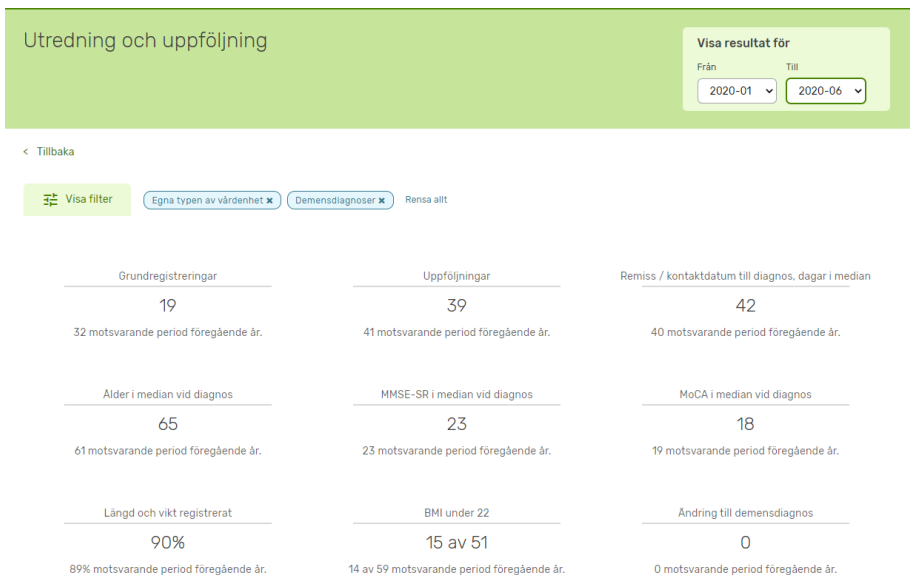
Utredning och uppföljning

Visa resultat för
Från
2020-01
Till
2020-06

< Tillbaka

Visa filter
Egna typen av vårdenhet ✖
Demensdiagnoser ✖
Rensa allt

Grundregistreringar
19
32 motsvarande period föregående år.

Uppföljningar
39
41 motsvarande period föregående år.

Remiss / kontaktdatum till diagnos, dagar i median
42
40 motsvarande period föregående år.

Ålder i median vid diagnos
65
61 motsvarande period föregående år.

MMSE-SR i median vid diagnos
23
23 motsvarande period föregående år.

MoCA i median vid diagnos
18
19 motsvarande period föregående år.

Längd och vikt registrerat
90%
89% motsvarande period föregående år.

BMI under 22
15 av 51
14 av 59 motsvarande period föregående år.

Ändring till demensdiagnos
0
0 motsvarande period föregående år.